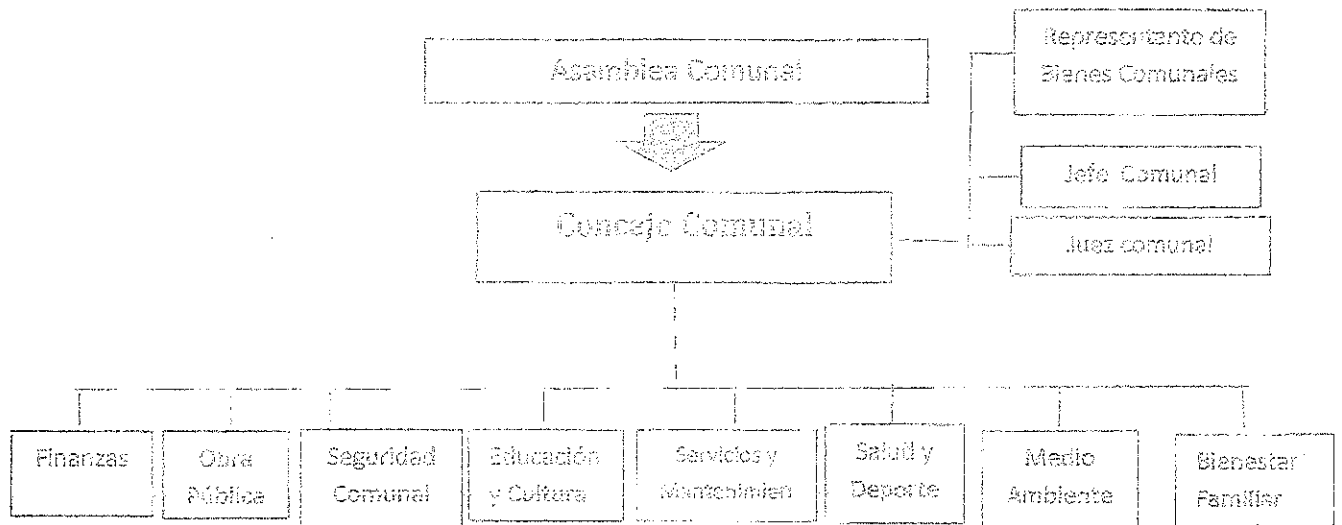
Asamblea Comunal

Concejo Comunal

Representante de Bienes Comunales

Jefe Comunal

Juez comunal

Finanzas

Obra Pública

Seguridad Comunal

Educación y Cultura

Servicios y Mantenimien

Salud y Deporte

Medio Ambiente

Bienestar Familiar